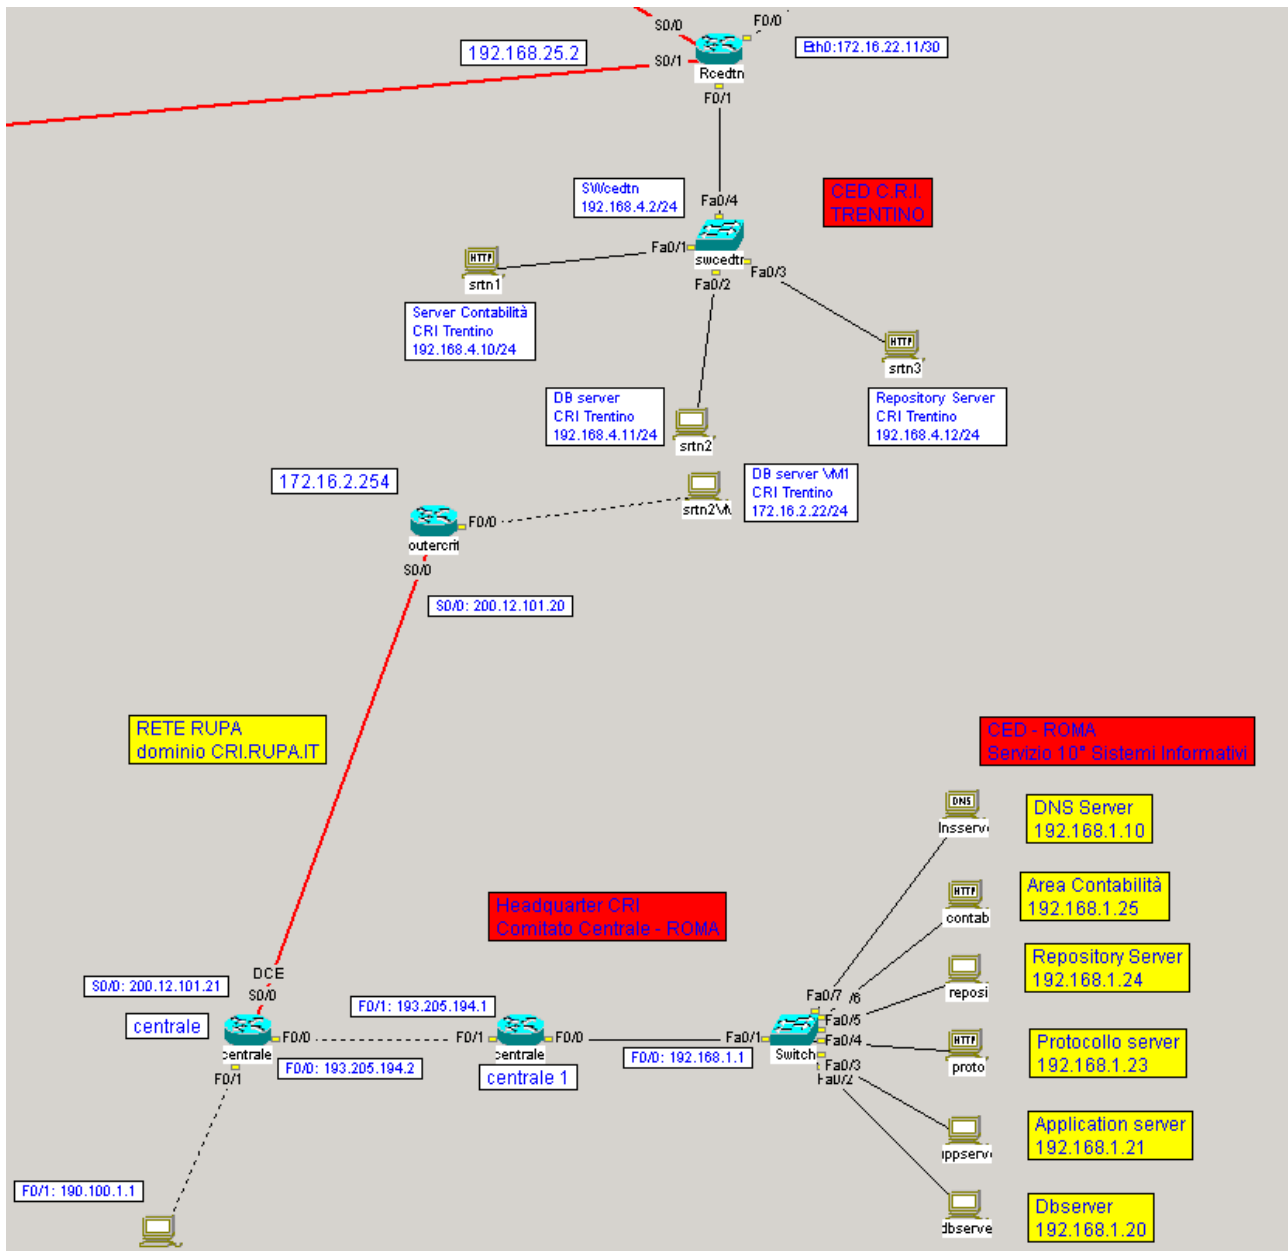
S0/0
F0/0
192.168.25.2
S0/1
Rcedtn
Eth0:172.16.22.11/30
F0/1

SWcedtn
192.168.4.2/24
Fa0/4
CED C.R.I. TRENTINO
HTTP
Fa0/1
swcedtr
Fa0/3
srtn1
Fa0/2
Server Contabilità
CRI Trentino
192.168.4.10/24
HTTP
srtn3
DB server
CRI Trentino
192.168.4.11/24
Repository Server
CRI Trentino
192.168.4.12/24
srtn2
172.16.2.254
DB server VM1
CRI Trentino
172.16.2.22/24
F0/0
srtn2VM
outercri
S0/0
S0/0: 200.12.101.20

RETE RUPA
dominio CRI.RUPA.IT

CED - ROMA
Servizio 10° Sistemi Informativi
DNS
Insserv
DNS Server
192.168.1.10
HTTP
contab
Area Contabilità
192.168.1.25
Headquarter CRI
Comitato Centrale - ROMA
reposi
Repository Server
192.168.1.24
DCE
S0/0: 200.12.101.21
S0/0
F0/1: 193.205.194.1
Fa0/7
/6
Fa0/5
centrale
F0/0
F0/1
F0/0
Fa0/1
Fa0/4
HTTP
proto
Protocollo server
192.168.1.23
centrale
centrale
Switch
F0/0: 193.205.194.2
centrale 1
F0/0: 192.168.1.1
Fa0/3
Fa0/2
F0/1
appserv
Application server
192.168.1.21
F0/1: 190.100.1.1
dbserve
Dbserver
192.168.1.20